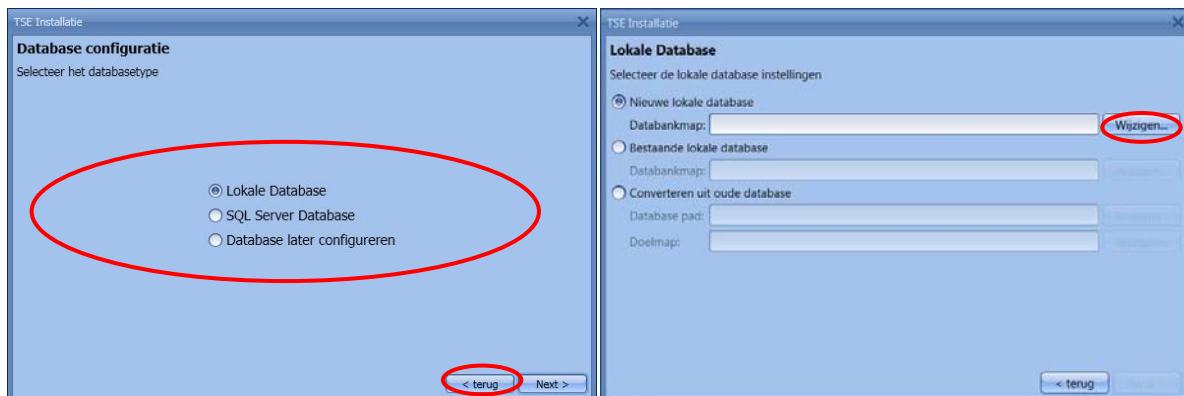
TSE Installatie

Database configuratie

Selecteer het databasetype

Lokale Database

SQL Server Database

Database later configureren

< terug

Next >

TSE Installatie

Lokale Database

Selecteer de lokale database instellingen

Nieuwe lokale database

Databankmap:

Wijzigen...

Bestaande lokale database

Databankmap:

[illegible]

Converteren uit oude database

Database pad:

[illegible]

Doelmap:

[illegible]

< terug

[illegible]